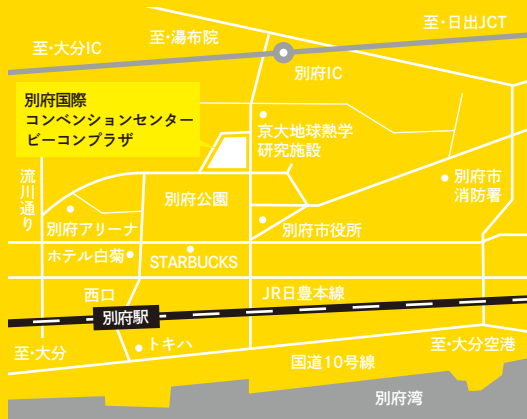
至・日出JCT
至・大分IC
至・湯布院
別府IC
別府国際
コンベンションセンター
ビーコンプラザ
京大地球熱学
研究施設
流川通り
別府市
消防署
別府公園
別府アリーナ
別府市役所
ホテル白菊
STARBUCKS
西口
JR日豊本線
別府駅
至・大分
トキハ
至・大分空港
国道10号線
別府湾